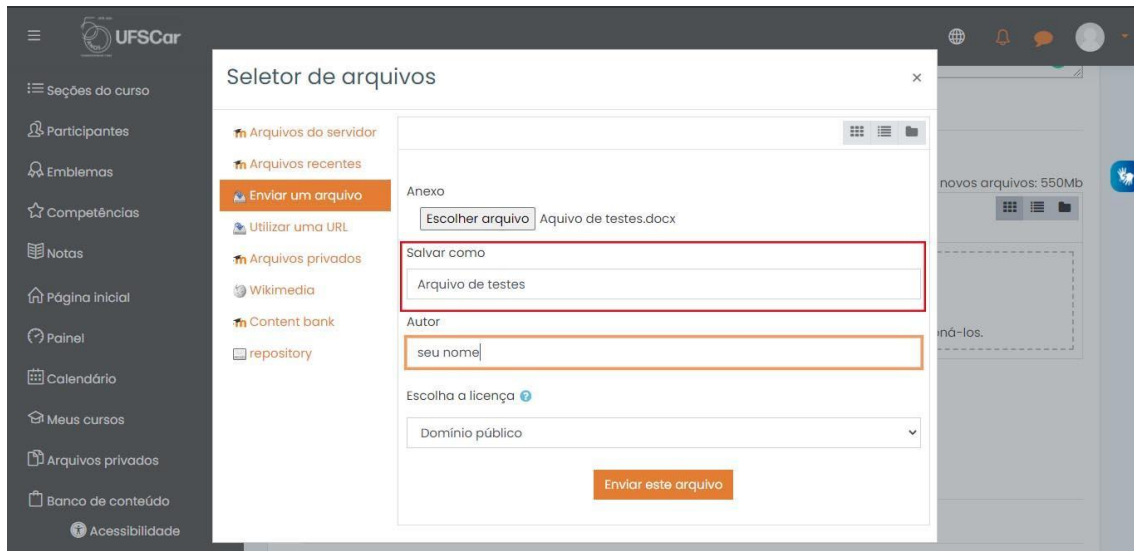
UFSCar

Seções do curso
Participantes
Emblemas
Competências
Notas
Página inicial
Painel
Calendário
Meus cursos
Arquivos privados
Banco de conteúdo
Acessibilidade

Seletor de arquivos
×

Arquivos do servidor
Arquivos recentes
Enviar um arquivo
Utilizar uma URL
Arquivos privados
Wikimedia
Content bank
repository

Anexo
Escolher arquivo Aquivo de testes.docx
Salvar como
Arquivo de testes
Autor
seu nome
Escolha a licença
Domínio público
Enviar este arquivo

novos arquivos: 550Mb
ná-los.